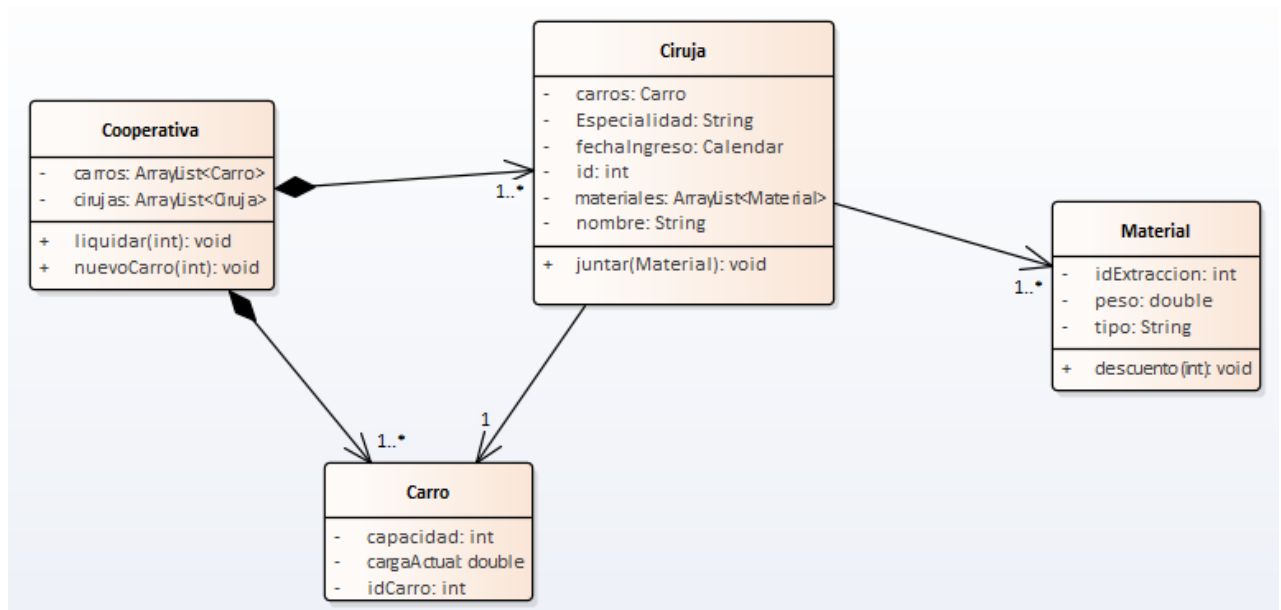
Cooperativa

- carros: ArrayList<Carro>
- cirujas: ArrayList<Ciruja>

+ liquidar(int): void
+ nuevoCarro(int): void

Ciruja

- carros: Carro
- Especialidad: String
- fechaIngreso: Calendar
- id: int
- materiales: ArrayList<Material>
- nombre: String

+ juntar(Material): void

1..*

Material

- idExtraccion: int
- peso: double
- tipo: String

+ descuento(int): void

1..*

1..*

1

Carro

- capacidad: int
- cargaActual: double
- idCarro: int